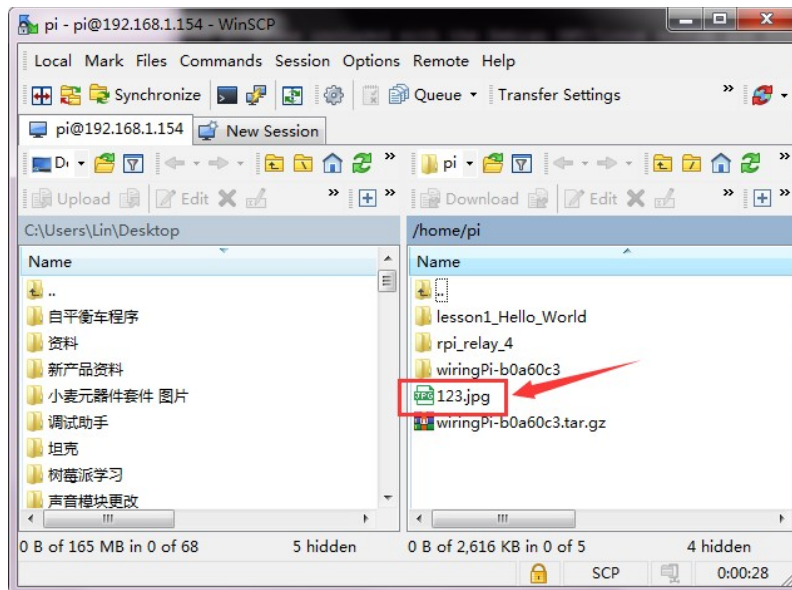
pi - pi@192.168.1.154 - WinSCP

Local Mark Files Commands Session Options Remote Help

Synchronize Queue Transfer Settings

pi@192.168.1.154 New Session

D: pi

Upload Edit Download Edit

C:\Users\Lin\Desktop

/home/pi

| Name |
|---|
| .. |
| 自平衡车程序 |
| 资料 |
| 新产品资料 |
| 小麦元器件套件 图片 |
| 调试助手 |
| 坦克 |
| 树莓派学习 |
| 声音模块更改 |

| Name |
|---|
| .. |
| lesson1_Hello_World |
| rpi_relay_4 |
| wiringPi-b0a60c3 |
| 123.jpg |
| wiringPi-b0a60c3.tar.gz |

0 B of 165 MB in 0 of 68 5 hidden

0 B of 2,616 KB in 0 of 5 4 hidden

SCP 0:00:28